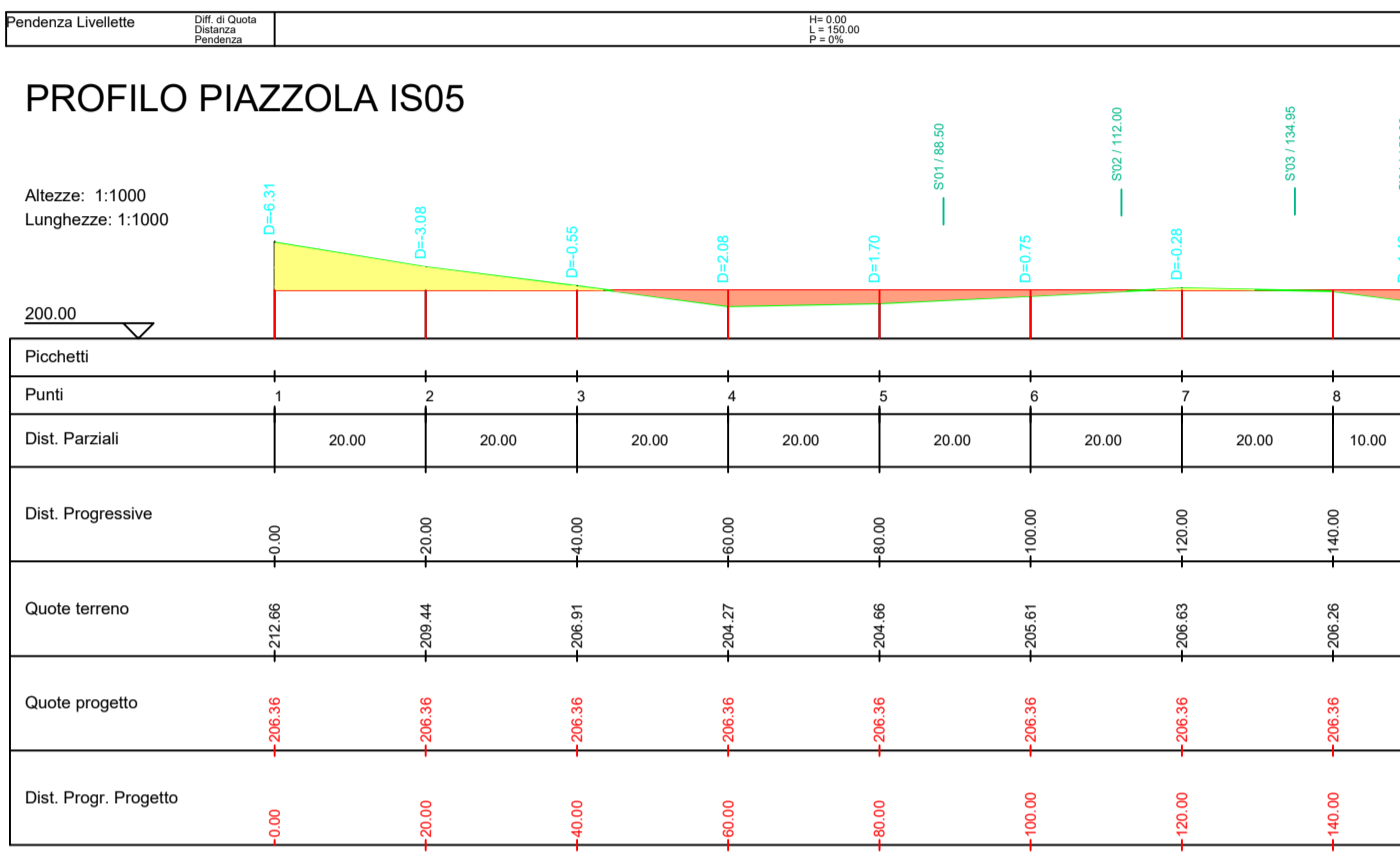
| Pendenza Livellette | Diff. di Quota<br>Distanza<br>Pendenza | H= 0.00<br>L = 150.00<br>P = 0% |
|---|---|---|

PROFILO PIAZZOLA IS05

Altezze: 1:1000
Lunghezze: 1:1000

200.00

D=-6.31 D=-3.08 D=-0.55 D=2.08 D=1.70 D=0.75 D=-0.28 D=1.10

S'01 / 88.50 S'02 / 112.00 S'03 / 134.95

| Picchetti | | | | | | | | |
|---|---|---|---|---|---|---|---|---|
| Punti | 1 | 2 | 3 | 4 | 5 | 6 | 7 | 8 |
| Dist. Parziali | 20.00 | 20.00 | 20.00 | 20.00 | 20.00 | 20.00 | 20.00 | 10.00 |
| Dist. Progressive | 0.00 | 20.00 | 40.00 | 60.00 | 80.00 | 100.00 | 120.00 | 140.00 |
| Quote terreno | 212.66 | 209.44 | 206.91 | 204.27 | 204.66 | 205.61 | 206.63 | 206.26 |
| Quote progetto | 206.36 | 206.36 | 206.36 | 206.36 | 206.36 | 206.36 | 206.36 | 206.36 |
| Dist. Progr. Progetto | 0.00 | 20.00 | 40.00 | 60.00 | 80.00 | 100.00 | 120.00 | 140.00 |